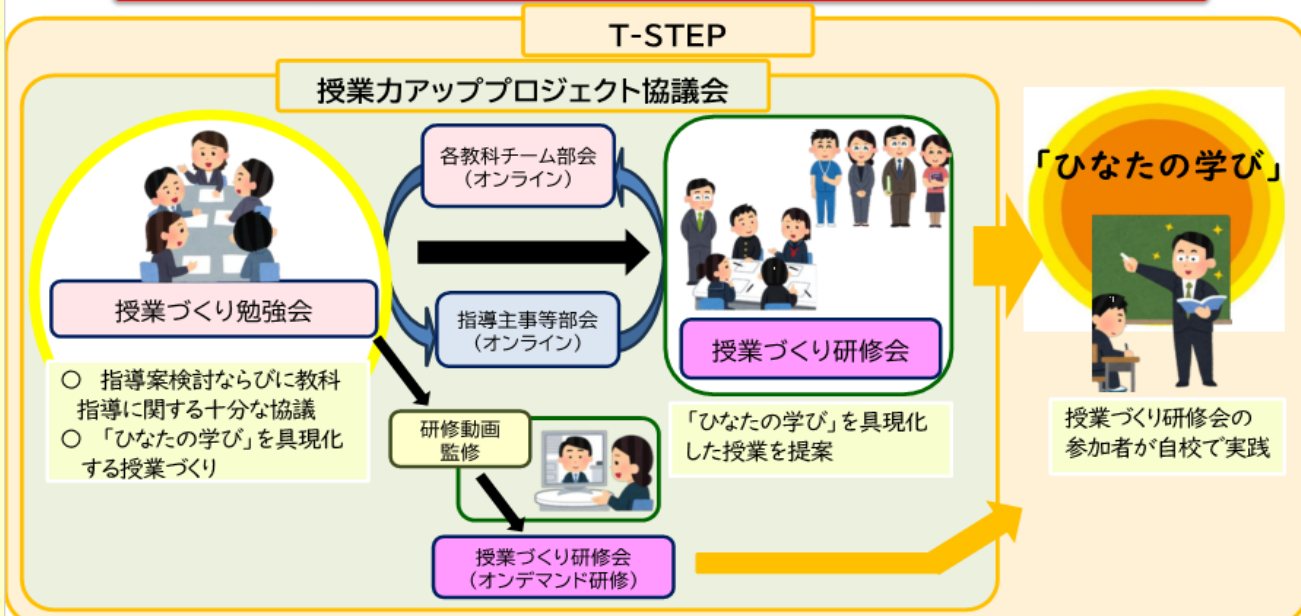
T-STEP

授業力アッププロジェクト協議会

授業づくり勉強会

○ 指導案検討ならびに教科指導に関する十分な協議
○ 「ひなたの学び」を具現化する授業づくり

各教科チーム部会
（オンライン）

指導主事等部会
（オンライン）

研修動画
監修

授業づくり研修会
（オンデマンド研修）

授業づくり研修会

「ひなたの学び」を具現化した授業を提案

「ひなたの学び」

授業づくり研修会の参加者が自校で実践